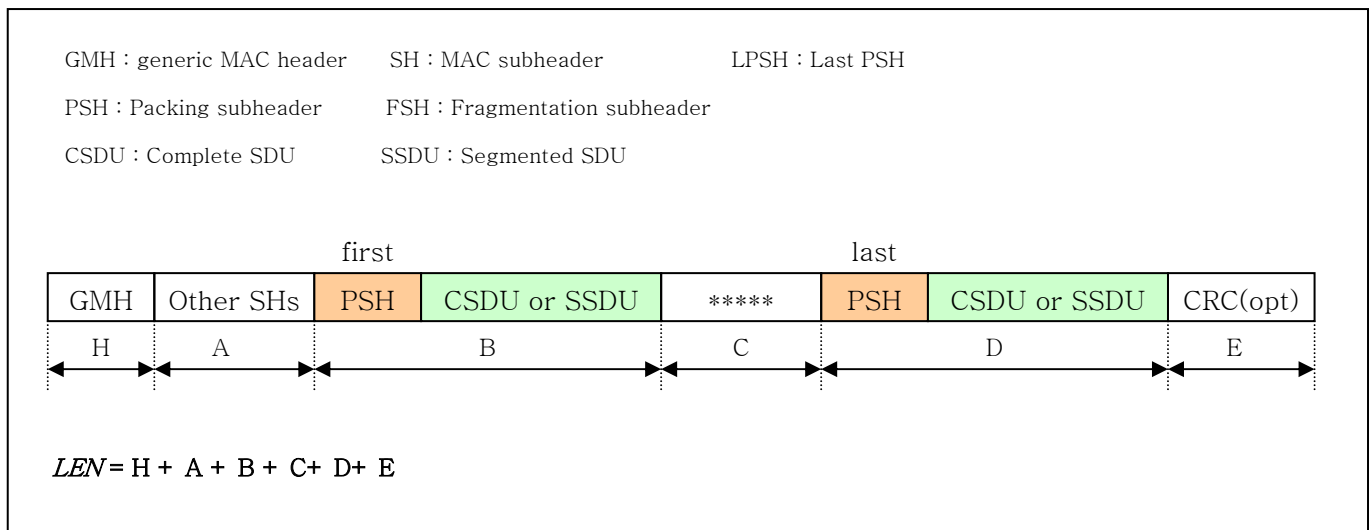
GMH : generic MAC header SH : MAC subheader LPSH : Last PSH

PSH : Packing subheader FSH : Fragmentation subheader

CSDU : Complete SDU SSDU : Segmented SDU

first

last

| GMH | Other SHs | PSH | CSDU or SSDU | ***** | PSH | CSDU or SSDU | CRC(opt) |
|---|---|---|---|---|---|---|---|

H A B C D E

$LEN$ = H + A + B + C+ D+ E